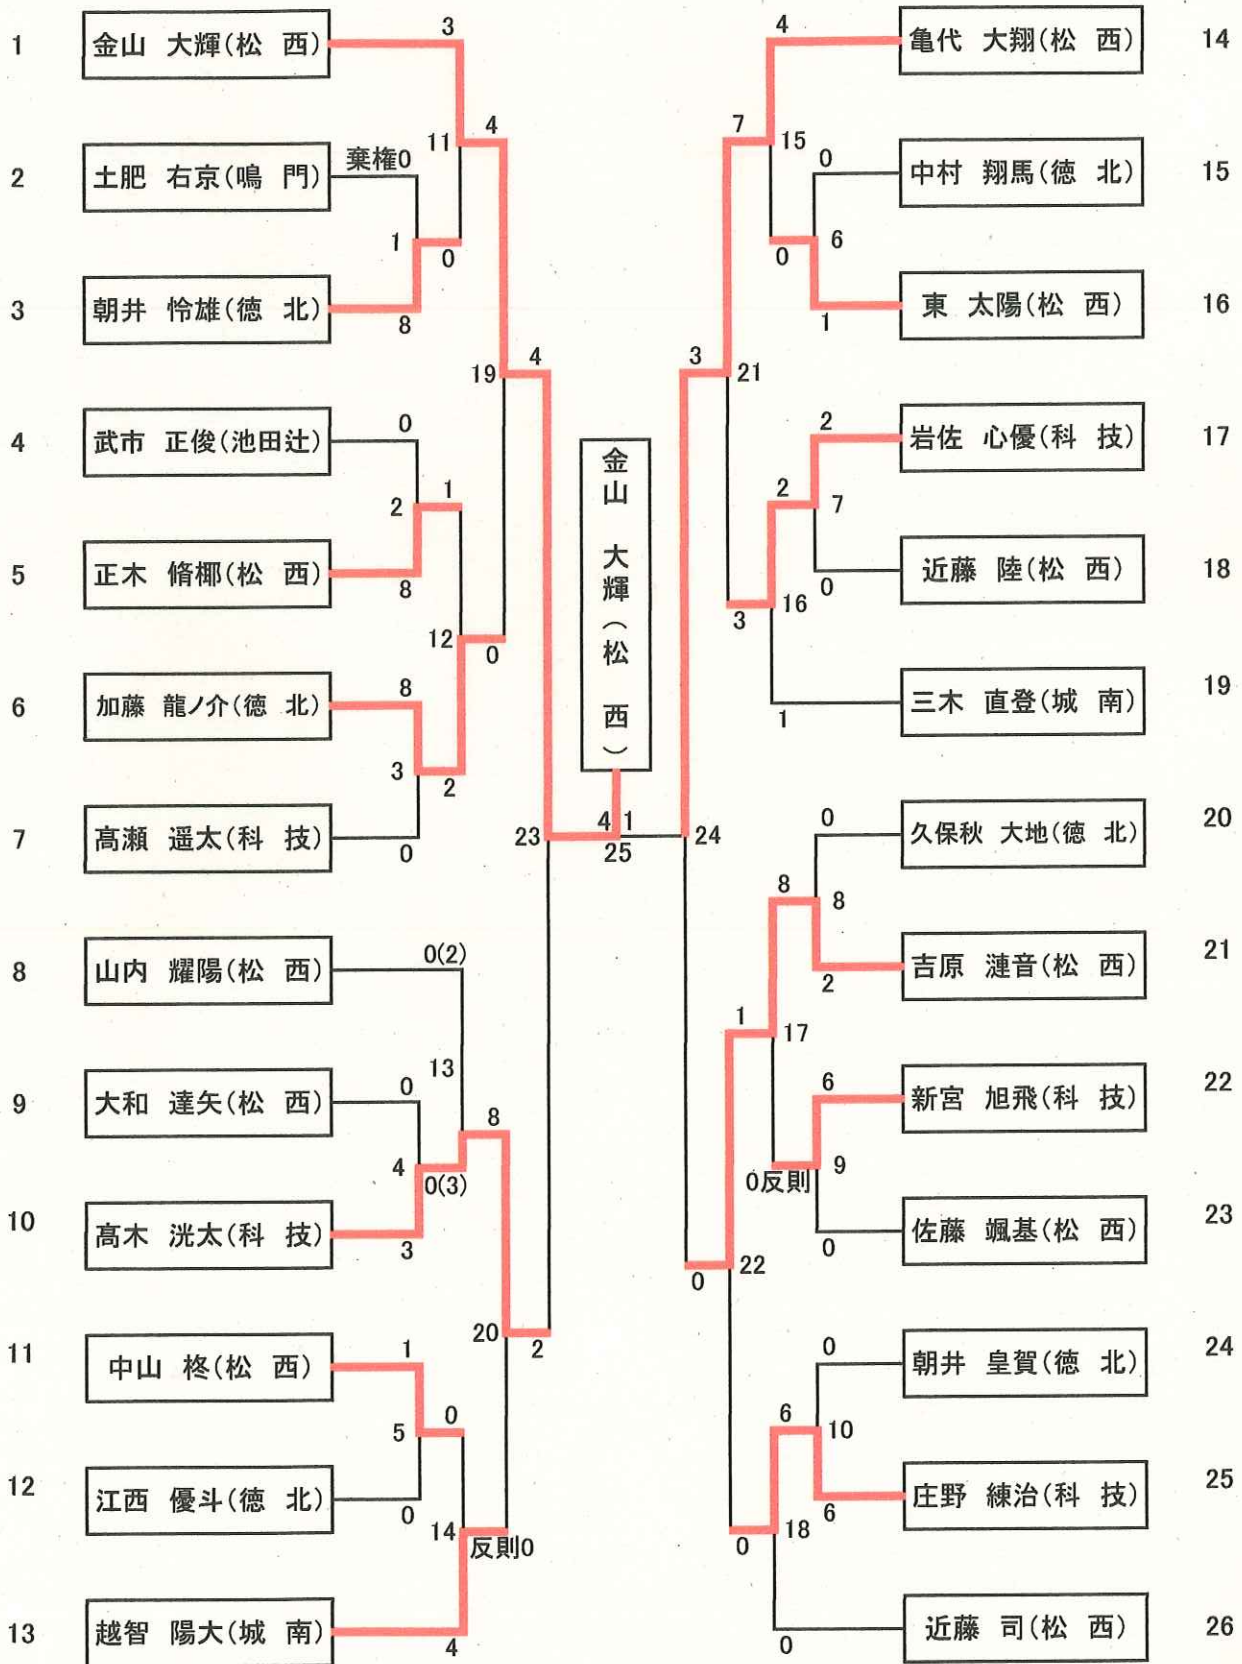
1 金山 大輝(松 西)
2 土肥 右京(鳴 門)
3 朝井 怜雄(徳 北)
4 武市 正俊(池田辻)
5 正木 脩榔(松 西)
6 加藤 龍ノ介(徳 北)
7 高瀬 遥太(科 技)
8 山内 耀陽(松 西)
9 大和 達矢(松 西)
10 高木 洸太(科 技)
11 中山 柊(松 西)
12 江西 優斗(徳 北)
13 越智 陽大(城 南)

亀代 大翔(松 西) 14
中村 翔馬(徳 北) 15
東 太陽(松 西) 16
岩佐 心優(科 技) 17
近藤 陸(松 西) 18
三木 直登(城 南) 19
久保秋 大地(徳 北) 20
吉原 漣音(松 西) 21
新宮 旭飛(科 技) 22
佐藤 颯基(松 西) 23
朝井 皇賀(徳 北) 24
庄野 練治(科 技) 25
近藤 司(松 西) 26

金山 大輝(松 西)

3 棄権0 11 4 1 0 8 19 4 0 2 1 8 12 0 8 3 2 0 23 4 1 25 24
0(2) 13 0 8 4 0(3) 3 20 2 1 0 5 0 14 反則0 4
4 7 15 0 6 0 1 3 21 2 2 7 0 3 16 1
0 8 8 2 1 17 6 0反則 9 0 0 22 0 6 10 6 0 18 0